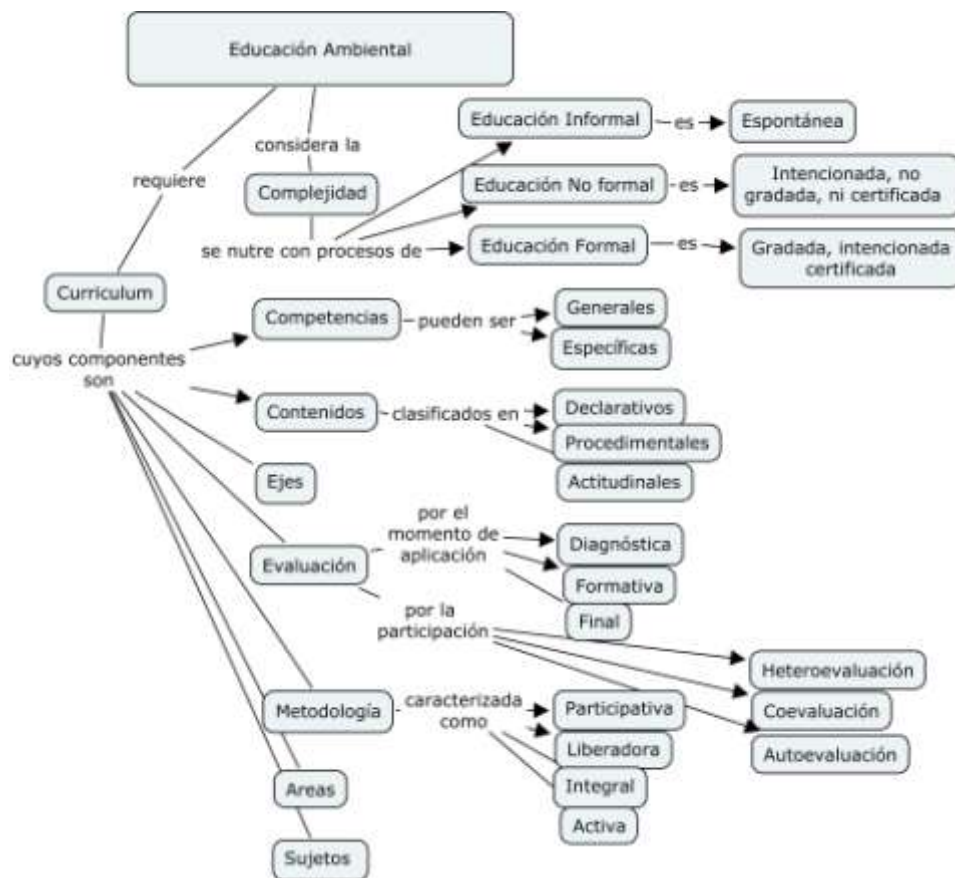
Educación Ambiental

considera la

Complejidad

se nutre con procesos de

Educación Informal - es → Espontánea

Educación No formal - es → Intencionada, no gradada, ni certificada

Educación Formal - es → Gradada, intencionada certificada

requiere

Curriculum

cuyos componentes son

Competencias - pueden ser → Generales, Específicas

Contenidos - clasificados en → Declarativos, Procedimentales, Actitudinales

Ejes

Evaluación

por el momento de aplicación → Diagnóstica, Formativa, Final

por la participación → Heteroevaluación, Coevaluación, Autoevaluación

Metodología - caracterizada como → Participativa, Liberadora, Integral, Activa

Areas

Sujetos